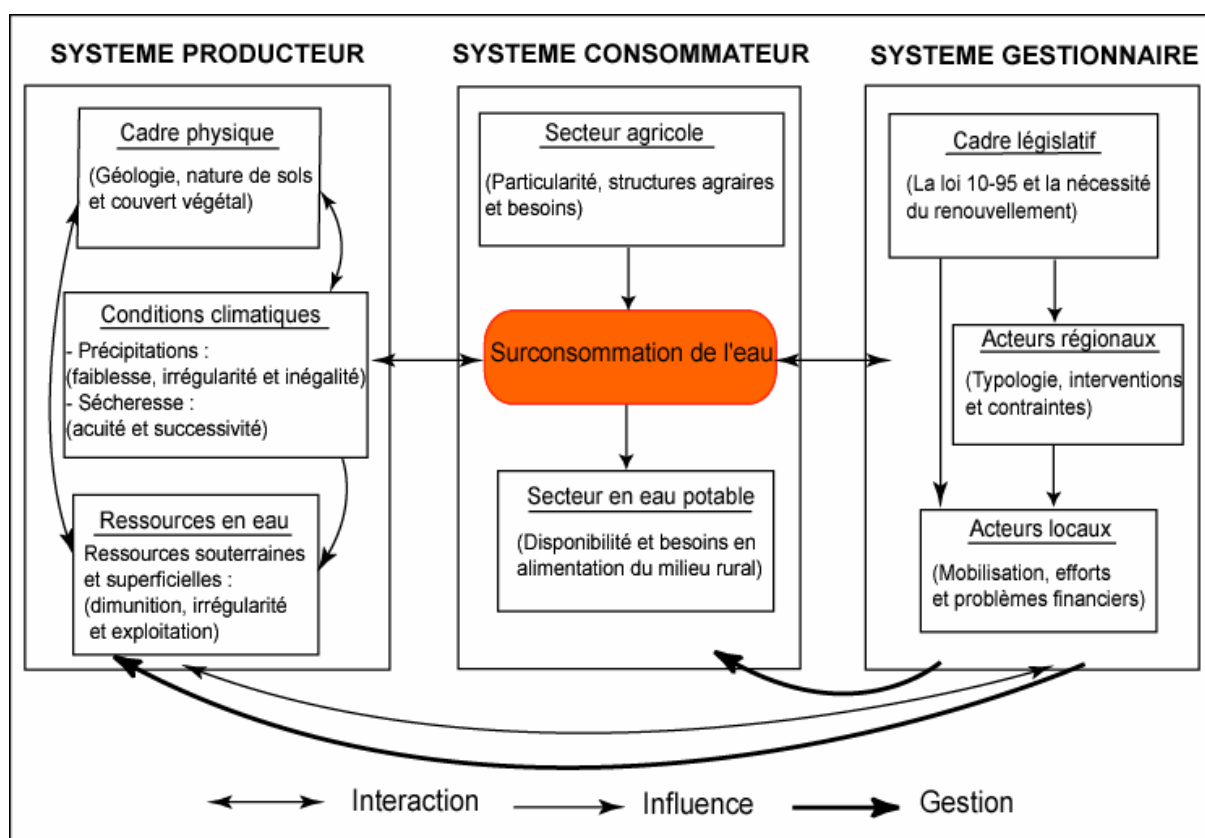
SYSTEME PRODUCTEUR

Cadre physique

(Géologie, nature de sols et couvert végétal)

Conditions climatiques

- Précipitations : (faiblesse, irrégularité et inégalité)
- Sécheresse : (acuité et successivité)

Ressources en eau

Ressources souterraines et superficielles : (dimunition, irrégularité et exploitation)

SYSTEME CONSOMMATEUR

Secteur agricole

(Particularité, structures agraires et besoins)

Surconsommation de l'eau

Secteur en eau potable

(Disponibilité et besoins en alimentation du milieu rural)

SYSTEME GESTIONNAIRE

Cadre législatif

(La loi 10-95 et la nécessité du renouvellement)

Acteurs régionaux

(Typologie, interventions et contraintes)

Acteurs locaux

(Mobilisation, efforts et problèmes financiers)

Interaction Influence Gestion